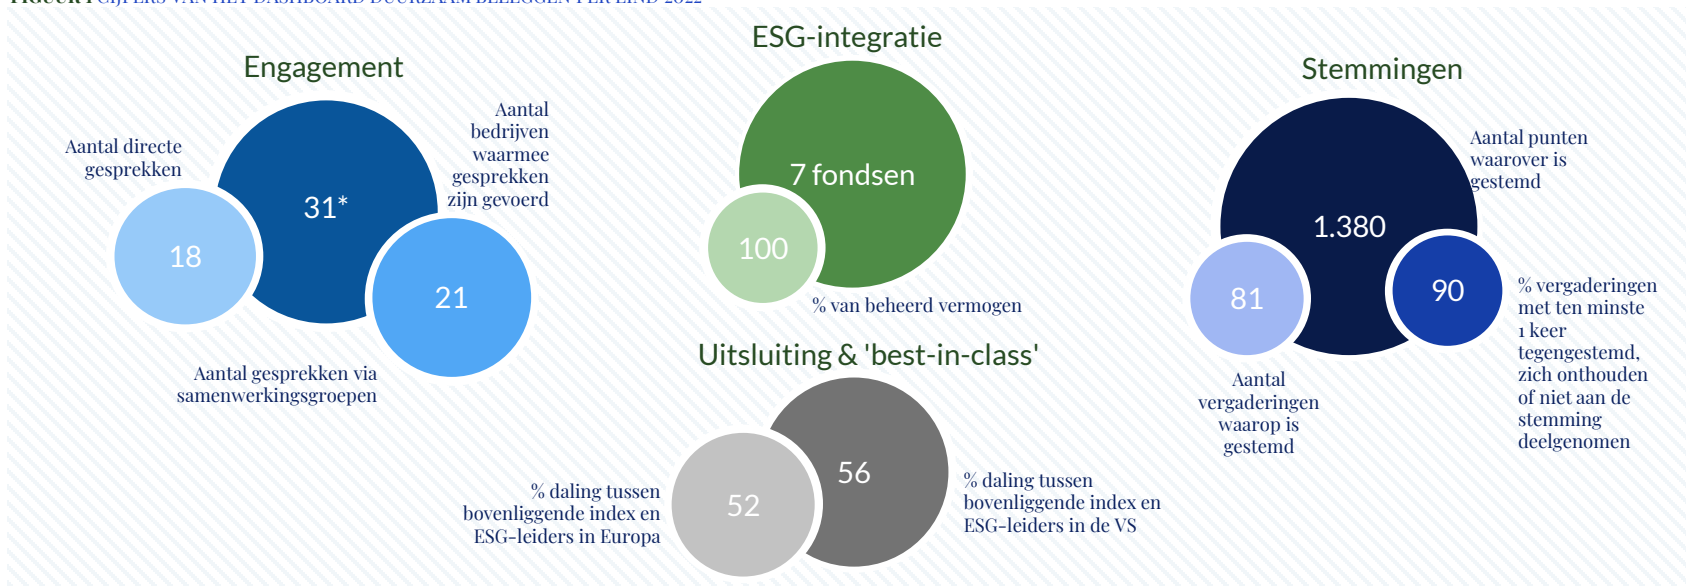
Engagement

Aantal directe gesprekken

31*

18

21

Aantal bedrijven waarmee gesprekken zijn gevoerd

Aantal gesprekken via samenwerkingsgroepen

ESG-integratie

7 fondsen

100

% van beheerd vermogen

Uitsluiting & 'best-in-class'

56

52

% daling tussen bovenliggende index en ESG-leiders in Europa

% daling tussen bovenliggende index en ESG-leiders in de VS

Stemmingen

1.380

Aantal punten waarover is gestemd

81

90

Aantal vergaderingen waarop is gestemd

% vergaderingen met ten minste 1 keer tegengestemd, zich onthouden of niet aan de stemming deelgenomen